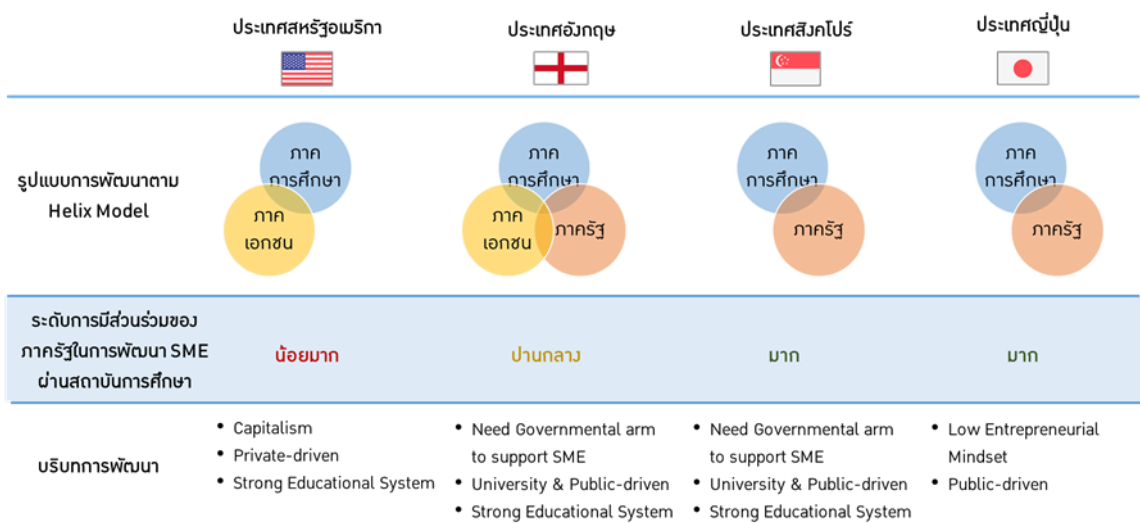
| | ประเทศสหรัฐอเมริกา | ประเทศอังกฤษ | ประเทศสิงคโปร์ | ประเทศญี่ปุ่น |
|---|---|---|---|---|
| รูปแบบการพัฒนาตาม Helix Model | ภาคการศึกษา, ภาคเอกชน | ภาคการศึกษา, ภาคเอกชน, ภาครัฐ | ภาคการศึกษา, ภาครัฐ | ภาคการศึกษา, ภาครัฐ |
| ระดับการมีส่วนร่วมของภาครัฐในการพัฒนา SME ผ่านสถาบันการศึกษา | น้อยมาก | ปานกลาง | มาก | มาก |
| บริบทการพัฒนา | • Capitalism<br>• Private-driven<br>• Strong Educational System | • Need Governmental arm to support SME<br>• University & Public-driven<br>• Strong Educational System | • Need Governmental arm to support SME<br>• University & Public-driven<br>• Strong Educational System | • Low Entrepreneurial Mindset<br>• Public-driven |